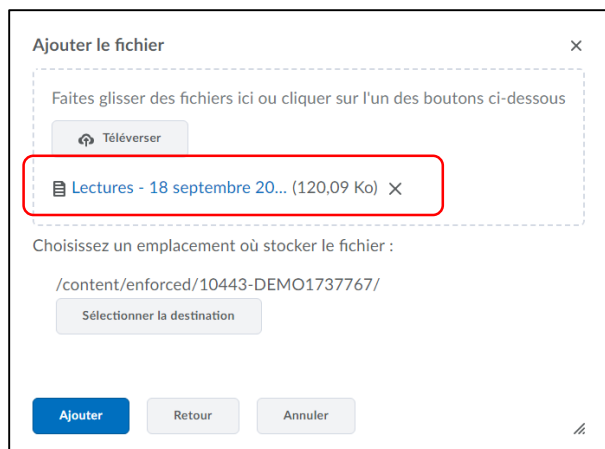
Ajouter le fichier ×

Faites glisser des fichiers ici ou cliquer sur l'un des boutons ci-dessous

Téléverser

Lectures - 18 septembre 20... (120,09 Ko) ×

Choisissez un emplacement où stocker le fichier :

/content/enforced/10443-DEMO1737767/

Sélectionner la destination

Ajouter Retour Annuler